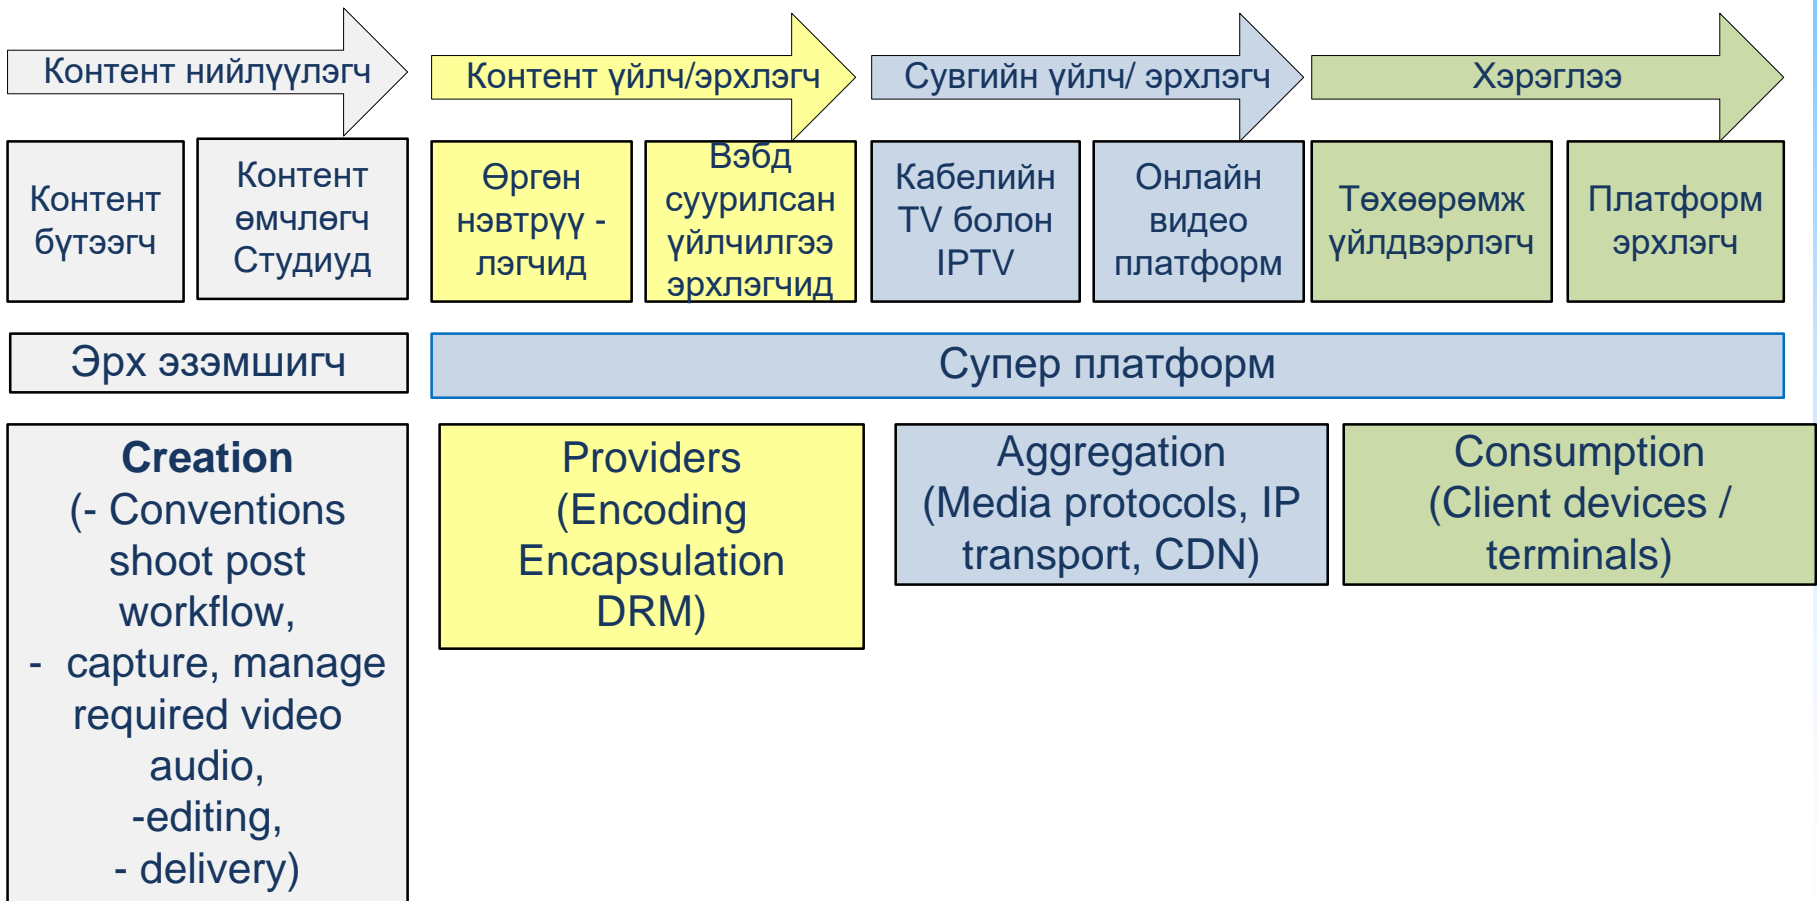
Контент нийлүүлэгч

Контент үйлч/эрхлэгч

Сувгийн үйлч/ эрхлэгч

Хэрэглээ

Контент бүтээгч

Контент өмчлөгч Студиуд

Өргөн нэвтрүү - лэгчид

Вэбд суурилсан үйлчилгээ эрхлэгчид

Кабелийн TV болон IPTV

Онлайн видео платформ

Төхөөрөмж үйлдвэрлэгч

Платформ эрхлэгч

Эрх эзэмшигч

Супер платформ

**Creation**
(- Conventions shoot post workflow,
- capture, manage required video audio,
-editing,
- delivery)

Providers
(Encoding
Encapsulation
DRM)

Aggregation
(Media protocols, IP transport, CDN)

Consumption
(Client devices / terminals)